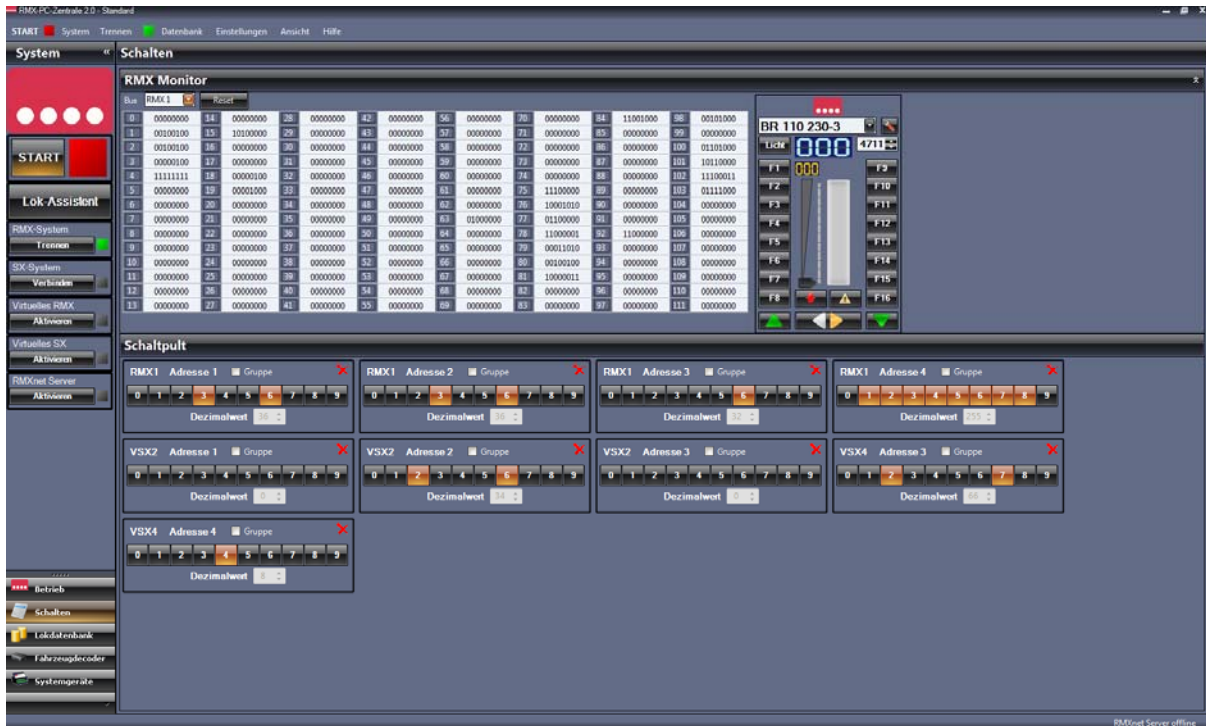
RMX-PC-Zentrale 2.0 - Standard

START System Trennen Datenbank Einstellungen Ansicht Hilfe

System «

Schalten

RMX Monitor

Bus RMX 1 Reset

| 0 | 00000000 | 14 | 00000000 | 28 | 00000000 | 42 | 00000000 | 56 | 00000000 | 70 | 00000000 | 84 | 11001000 | 98 | 00101000 |
|---|---|---|---|---|---|---|---|---|---|---|---|---|---|---|---|
| 1 | 00100100 | 15 | 10100000 | 29 | 00000000 | 43 | 00000000 | 57 | 00000000 | 71 | 00000000 | 85 | 00000000 | 99 | 00000000 |
| 2 | 00100100 | 16 | 00000000 | 30 | 00000000 | 44 | 00000000 | 58 | 00000000 | 72 | 00000000 | 86 | 00000000 | 100 | 01101000 |
| 3 | 00000100 | 17 | 00000000 | 31 | 00000000 | 45 | 00000000 | 59 | 00000000 | 73 | 00000000 | 87 | 00000000 | 101 | 10110000 |
| 4 | 11111111 | 18 | 00000100 | 32 | 00000000 | 46 | 00000000 | 60 | 00000000 | 74 | 00000000 | 88 | 00000000 | 102 | 11100011 |
| 5 | 00000000 | 19 | 00001000 | 33 | 00000000 | 47 | 00000000 | 61 | 00000000 | 75 | 11100000 | 89 | 00000000 | 103 | 01111000 |
| 6 | 00000000 | 20 | 00000000 | 34 | 00000000 | 48 | 00000000 | 62 | 00000000 | 76 | 10001010 | 90 | 00000000 | 104 | 00000000 |
| 7 | 00000000 | 21 | 00000000 | 35 | 00000000 | 49 | 00000000 | 63 | 01000000 | 77 | 01100000 | 91 | 00000000 | 105 | 00000000 |
| 8 | 00000000 | 22 | 00000000 | 36 | 00000000 | 50 | 00000000 | 64 | 00000000 | 78 | 11000001 | 92 | 11000000 | 106 | 00000000 |
| 9 | 00000000 | 23 | 00000000 | 37 | 00000000 | 51 | 00000000 | 65 | 00000000 | 79 | 00011010 | 93 | 00000000 | 107 | 00000000 |
| 10 | 00000000 | 24 | 00000000 | 38 | 00000000 | 52 | 00000000 | 66 | 00000000 | 80 | 00100100 | 94 | 00000000 | 108 | 00000000 |
| 11 | 00000000 | 25 | 00000000 | 39 | 00000000 | 53 | 00000000 | 67 | 00000000 | 81 | 10000011 | 95 | 00000000 | 109 | 00000000 |
| 12 | 00000000 | 26 | 00000000 | 40 | 00000000 | 54 | 00000000 | 68 | 00000000 | 82 | 00000000 | 96 | 00000000 | 110 | 00000000 |
| 13 | 00000000 | 27 | 00000000 | 41 | 00000000 | 55 | 00000000 | 69 | 00000000 | 83 | 00000000 | 97 | 00000000 | 111 | 00000000 |

BR 110 230-3
Licht 000 4711
F1 F2 F3 F4 F5 F6 F7 F8 000
F9 F10 F11 F12 F13 F14 F15 F16

START
Lok-Assistent
RMX-System
Trennen
SX-System
Verbinden
Virtuelles RMX
Aktivieren
Virtuelles SX
Aktivieren
RMXnet Server
Aktivieren

Schaltpult

RMX1 Adresse 1 Gruppe
0 1 2 3 4 5 6 7 8 9
Dezimalwert 36

RMX1 Adresse 2 Gruppe
0 1 2 3 4 5 6 7 8 9
Dezimalwert 36

RMX1 Adresse 3 Gruppe
0 1 2 3 4 5 6 7 8 9
Dezimalwert 32

RMX1 Adresse 4 Gruppe
0 1 2 3 4 5 6 7 8 9
Dezimalwert 255

VSX2 Adresse 1 Gruppe
0 1 2 3 4 5 6 7 8 9
Dezimalwert 0

VSX2 Adresse 2 Gruppe
0 1 2 3 4 5 6 7 8 9
Dezimalwert 34

VSX2 Adresse 3 Gruppe
0 1 2 3 4 5 6 7 8 9
Dezimalwert 0

VSX4 Adresse 3 Gruppe
0 1 2 3 4 5 6 7 8 9
Dezimalwert 66

VSX4 Adresse 4 Gruppe
0 1 2 3 4 5 6 7 8 9
Dezimalwert 8

Betrieb
Schalten
Lokdatenbank
Fahrzeugdecoder
Systemgeräte

RMXnet Server offline